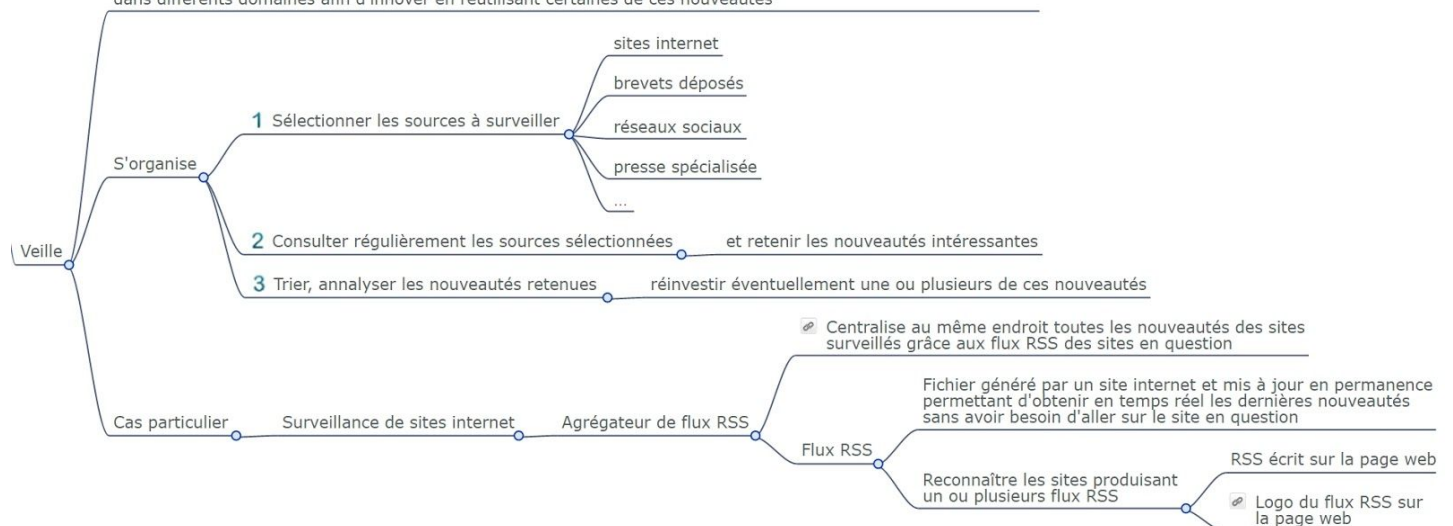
dans différents domaines afin d'innover en réutilisant certaines de ces nouveautés

Veille

S'organise

1 Sélectionner les sources à surveiller

sites internet

brevets déposés

réseaux sociaux

presse spécialisée

...

2 Consulter régulièrement les sources sélectionnées

et retenir les nouveautés intéressantes

3 Trier, annalyser les nouveautés retenues

réinvestir éventuellement une ou plusieurs de ces nouveautés

Cas particulier

Surveillance de sites internet

Agrégateur de flux RSS

Centralise au même endroit toutes les nouveautés des sites surveillés grâce aux flux RSS des sites en question

Flux RSS

Fichier généré par un site internet et mis à jour en permanence permettant d'obtenir en temps réel les dernières nouveautés sans avoir besoin d'aller sur le site en question

Reconnaître les sites produisant un ou plusieurs flux RSS

RSS écrit sur la page web

Logo du flux RSS sur la page web